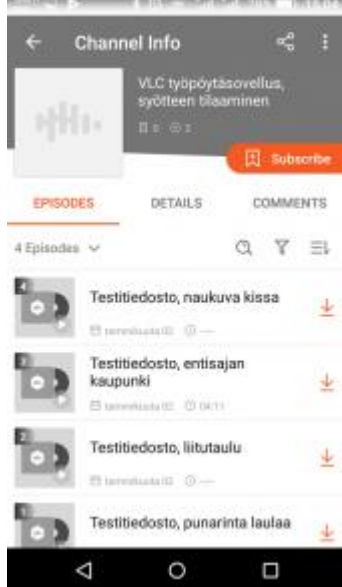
Channel Info

VLC työpöytäsovellus, syötteen tilaaminen

0 2

Subscribe

EPISODES

DETAILS

COMMENTS

4 Episodes

4

Testitiedosto, naukuva kissa

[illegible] —

3

Testitiedosto, entisajan kaupunki

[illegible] 04:11

2

Testitiedosto, liitutaulu

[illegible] —

1

Testitiedosto, punarinta laulaa